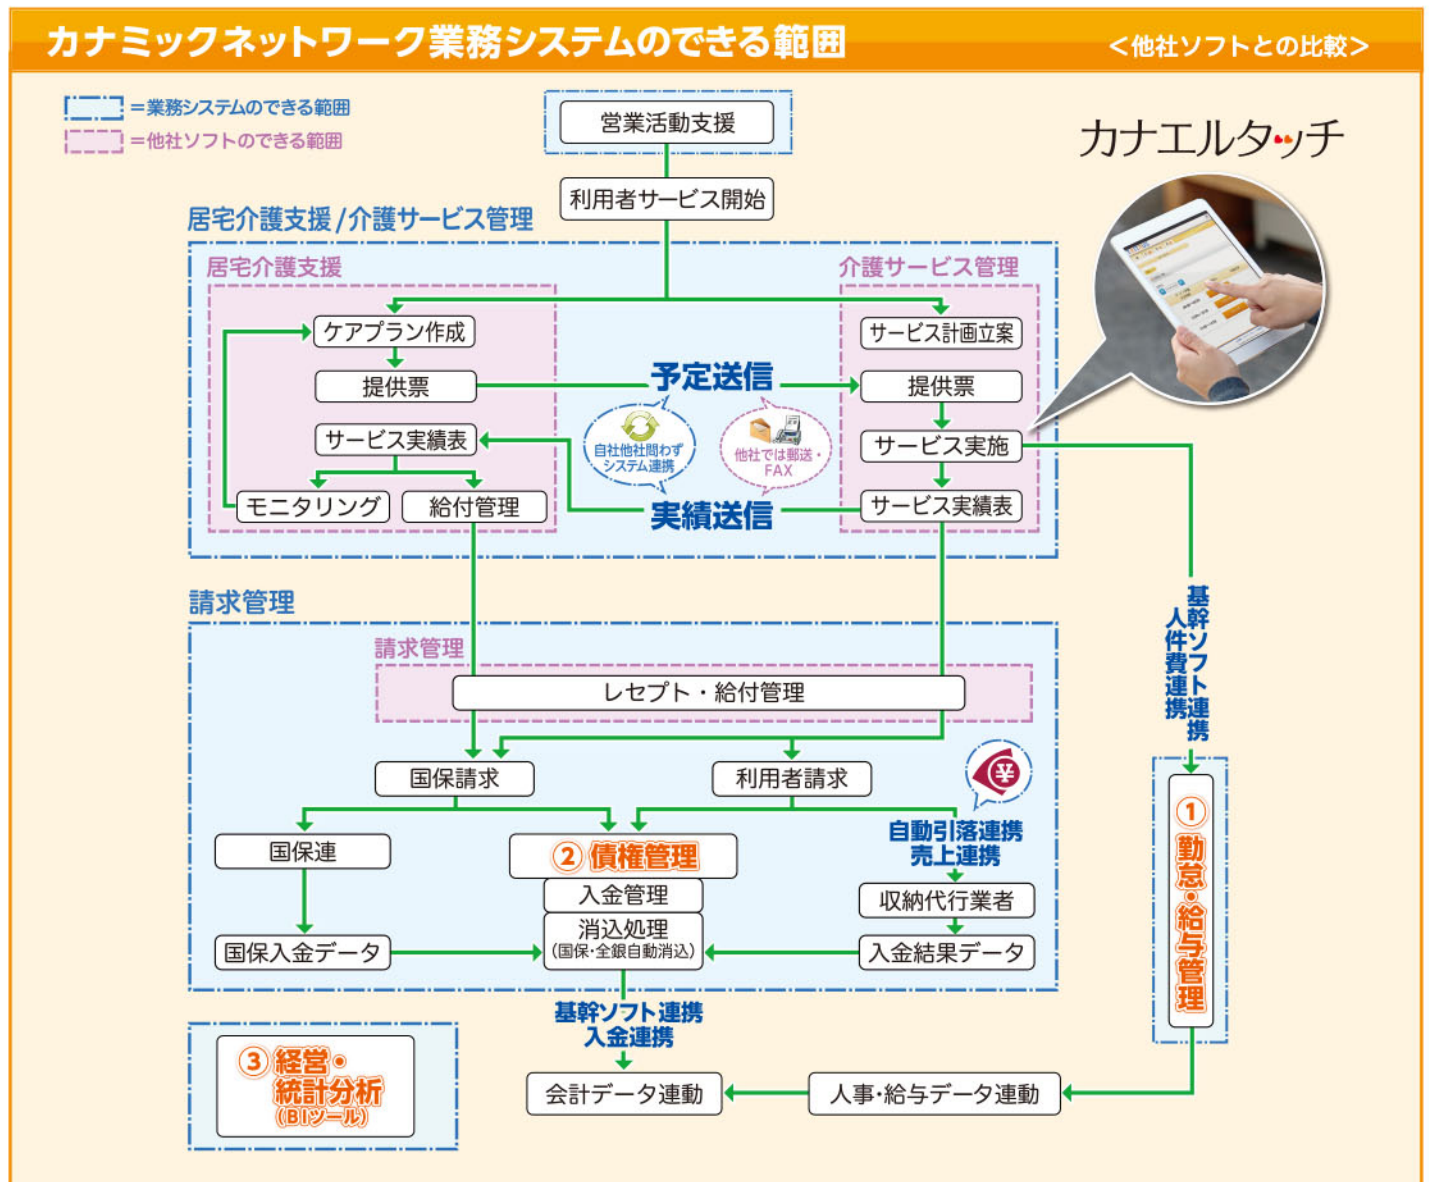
カナミックネットワーク業務システムのできる範囲

＜他社ソフトとの比較＞

＝業務システムのできる範囲
＝他社ソフトのできる範囲

営業活動支援

カナエルタッチ

利用者サービス開始

居宅介護支援/介護サービス管理

居宅介護支援

介護サービス管理

ケアプラン作成

サービス計画立案

提供票

予定送信

提供票

サービス実績表

自社他社問わずシステム連携

他社では郵送・FAX

サービス実施

モニタリング

給付管理

実績送信

サービス実績表

請求管理

基幹ソフト連携
人件費連携

請求管理

レセプト・給付管理

国保請求

利用者請求

① 勤怠・給与管理

国保連

② 債権管理

自動引落連携
売上連携

入金管理

収納代行業者

国保入金データ

消込処理
(国保・全銀自動消込)

入金結果データ

基幹ソフト連携
入金連携

③ 経営・統計分析
(BIツール)

会計データ連動

人事・給与データ連動